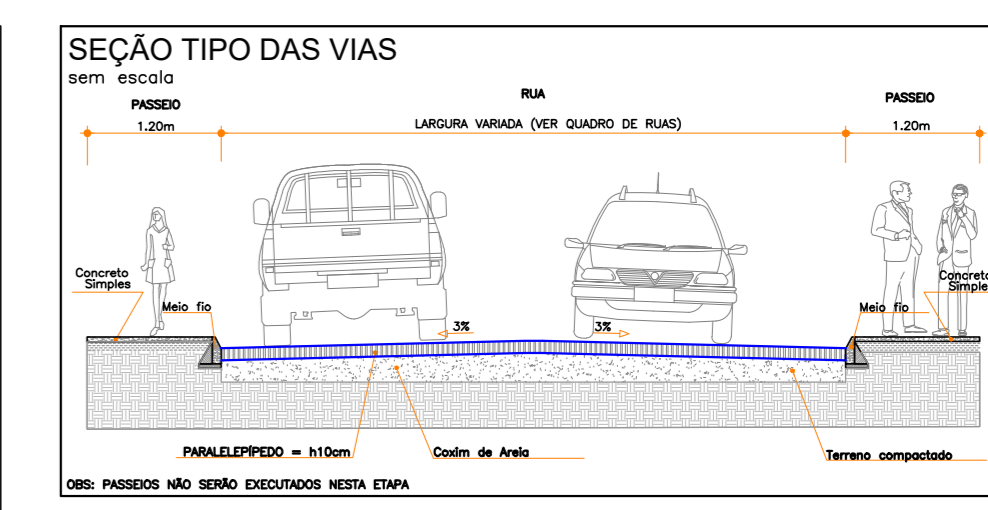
SEÇÃO TIPO DAS VIAS
sem escala

PASSEIO
1.20m

RUA
LARGURA VARIADA (VER QUADRO DE RUAS)

PASSEIO
1.20m

Concreto Simples

Meio fio

3%

3%

Meio fio

Concreto Simples

PARALELEPÍPEDO = h10cm

Coxim de Areia

Terreno compactado

OBS: PASSEIOS NÃO SERÃO EXECUTADOS NESTA ETAPA